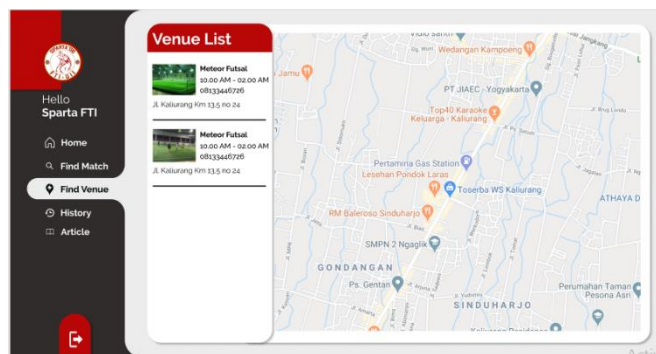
SPARTA FTI

Hello
Sparta FTI

Home
Find Match
Find Venue
History
Article

Venue List

Meteor Futsal
10.00 AM - 02.00 AM
08133446726
Kaliurang Km 13.5 no 24

Meteor Futsal
10.00 AM - 02.00 AM
08133446726
Kaliurang Km 13.5 no 24

Wedangan Kampoeng
PT JIAEC - Yogyakarta
Jamu
Top40 Karaoke Keluarga - Kaliurang
Pertamina Gas Station
Lesehan Pondok Laras
Toserba WS Kaliurang
ATHAYA D
RM Baleroso Sinduharjo
SMPN 2 Ngaglik
GONDANGAN
Ps. Gentan
Perumahan Taman Pesona Asri
SINDUHARJO